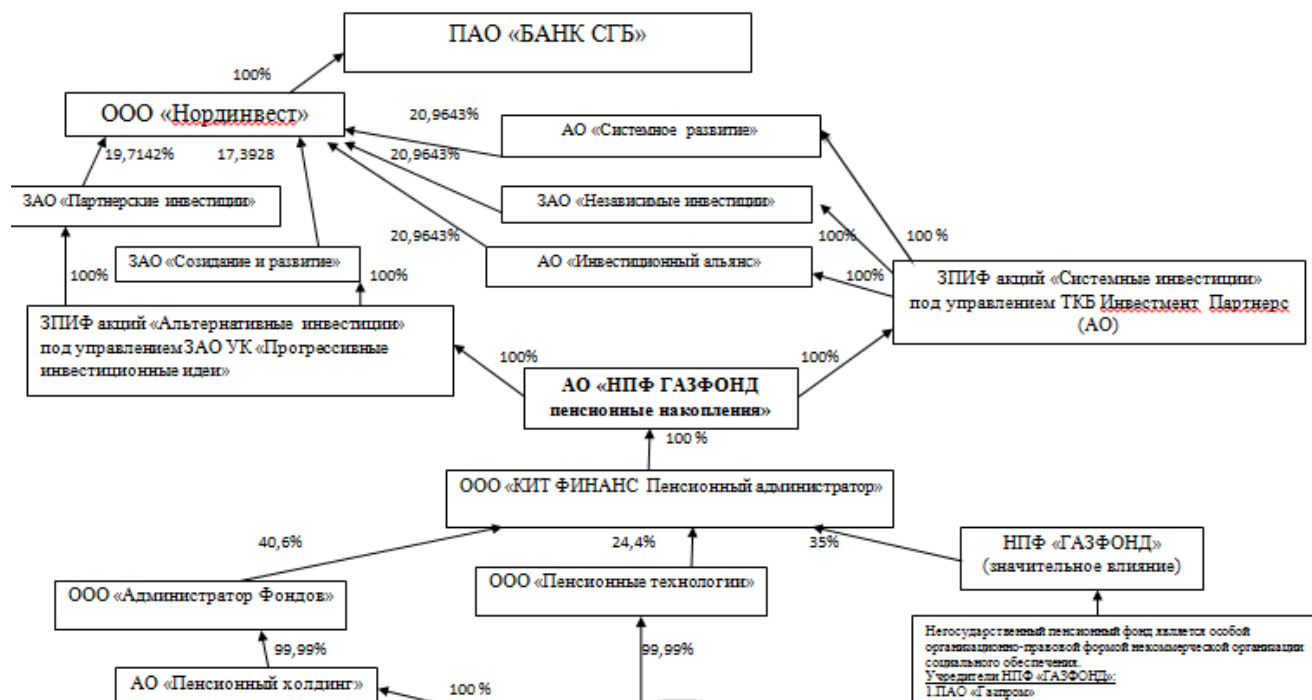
ПАО «БАНК СГБ»

100%

ООО «Нординвест»

20,9643%

АО «Системное развитие»

19,7142%

17,3928

20,9643%

ЗАО «Партнерские инвестиции»

ЗАО «Независимые инвестиции»

20,9643%

100%

100 %

ЗАО «Созидание и развитие»

АО «Инвестиционный альянс»

100%

100%

100%

ЗПИФ акций «Системные инвестиции» под управлением ТКБ Инвестмент Партнерс (АО)

ЗПИФ акций «Альтернативные инвестиции» под управлением ЗАО УК «Прогрессивные инвестиционные идеи»

100%

100%

АО «НПФ ГАЗФОНД пенсионные накопления»

100 %

ООО «КИТ ФИНАНС Пенсионный администратор»

40,6%

24,4%

35%

НПФ «ГАЗФОНД» (значительное влияние)

ООО «Администратор Фондов»

ООО «Пенсионные технологии»

99,99%

99,99%

Негосударственный пенсионный фонд является особой организационно-правовой формой некоммерческой организации социального обеспечения.
Учредители НПФ «ГАЗФОНД»:
1.ПАО «Газпром»

АО «Пенсионный холдинг»

100 %